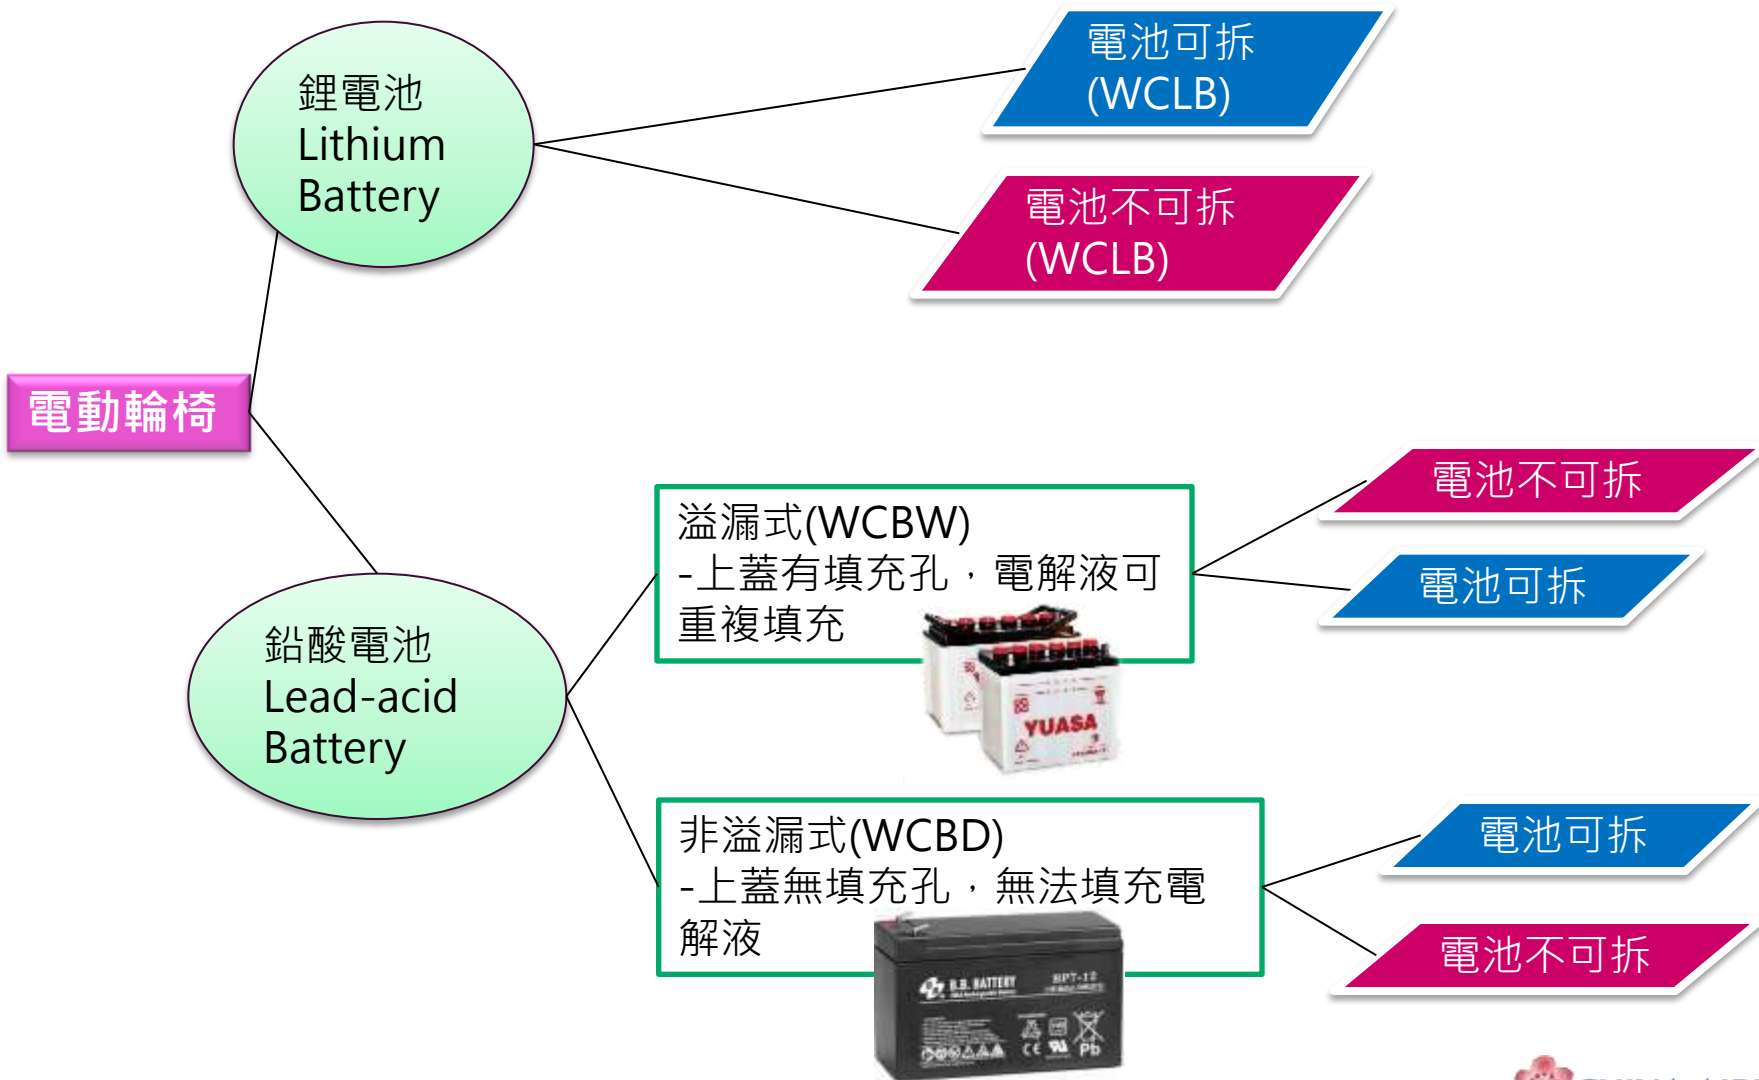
電動輪椅

鋰電池
Lithium
Battery

電池可拆
(WCLB)

電池不可拆
(WCLB)

鉛酸電池
Lead-acid
Battery

溢漏式(WCBW)
-上蓋有填充孔，電解液可重複填充

YUASA

電池不可拆

電池可拆

非溢漏式(WCBD)
-上蓋無填充孔，無法填充電解液

B.B. BATTERY
BP7-12

電池可拆

電池不可拆